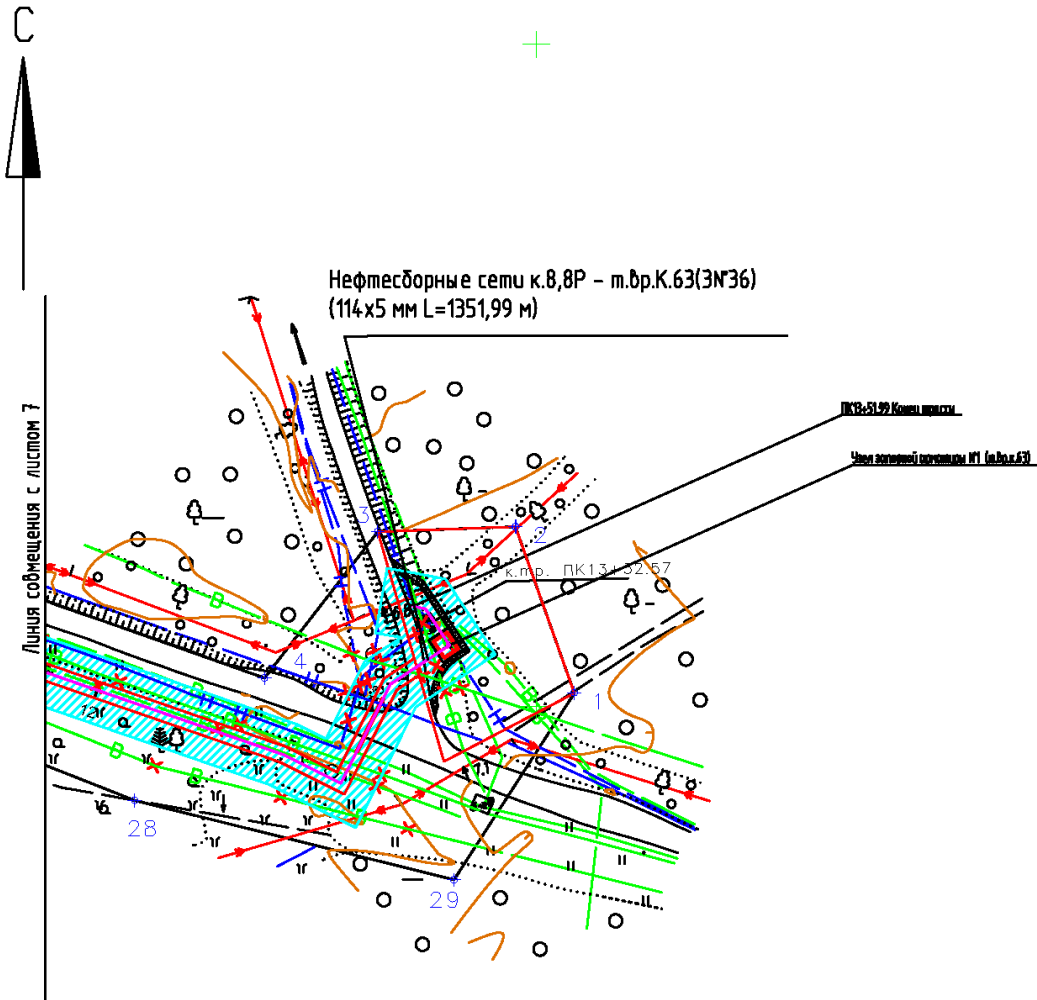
С

Нефтесборные сети к.8,8Р - т.вр.К.63(ЗN°36)
(114х5 мм L=1351,99 м)

ПК13+51,99 Конец трассы

Узел запорной арматуры №1 (т.вр.к.63)

к.тр. ПК13+32.57

Линия совмещения с листом 7

2
3
4
1
28
29
12М
II
II
II
II
II
II
II
II
II
II
II
II
II